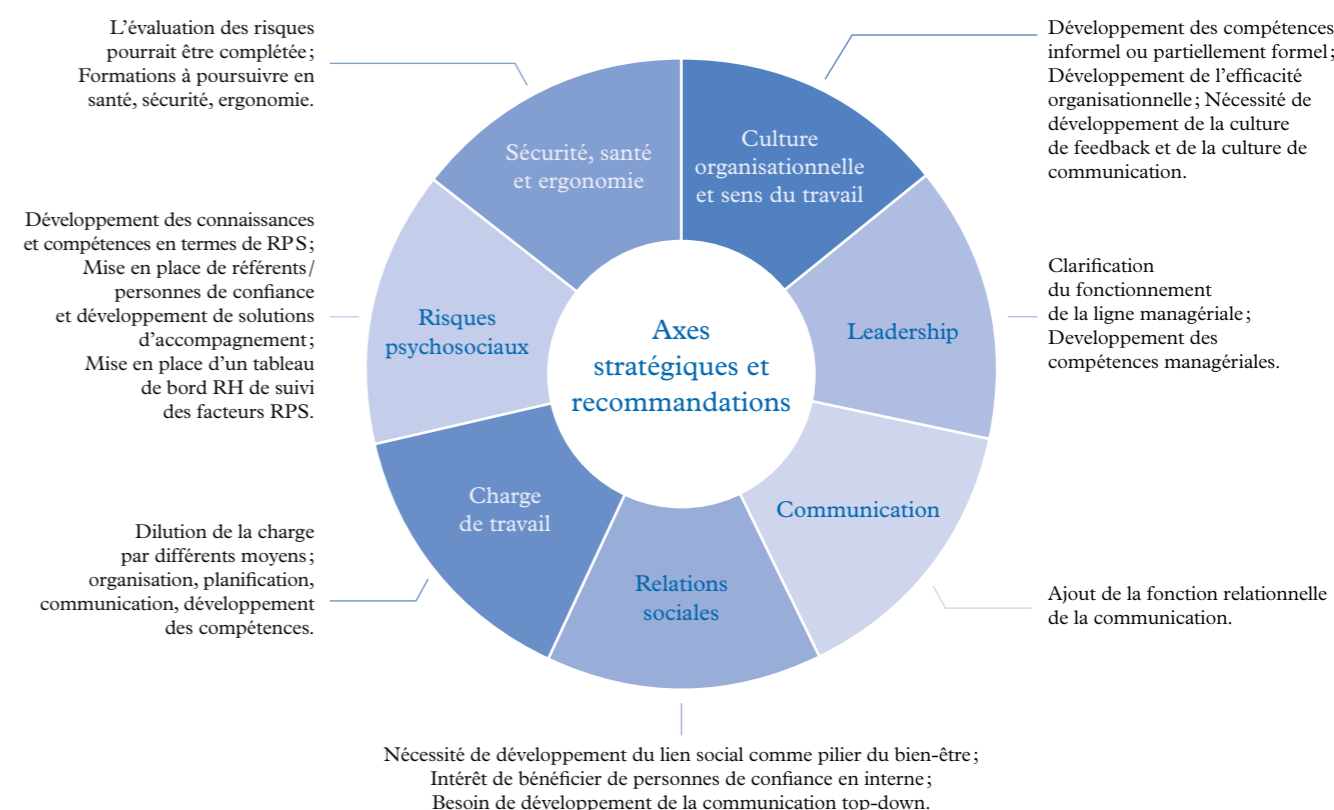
L'évaluation des risques pourrait être complétée ; Formations à poursuivre en santé, sécurité, ergonomie.

Développement des compétences informel ou partiellement formel ; Développement de l'efficacité organisationnelle ; Nécessité de développement de la culture de feedback et de la culture de communication.

Sécurité, santé et ergonomie

Culture organisationnelle et sens du travail

Développement des connaissances et compétences en termes de RPS ; Mise en place de référents/ personnes de confiance et développement de solutions d'accompagnement ; Mise en place d'un tableau de bord RH de suivi des facteurs RPS.

Risques psychosociaux

Axes stratégiques et recommandations

Leadership

Clarification du fonctionnement de la ligne managériale ; Developpement des compétences managériales.

Charge de travail

Communication

Dilution de la charge par différents moyens ; organisation, planification, communication, développement des compétences.

Relations sociales

Ajout de la fonction relationnelle de la communication.

Nécessité de développement du lien social comme pilier du bien-être ; Intérêt de bénéficier de personnes de confiance en interne ; Besoin de développement de la communication top-down.